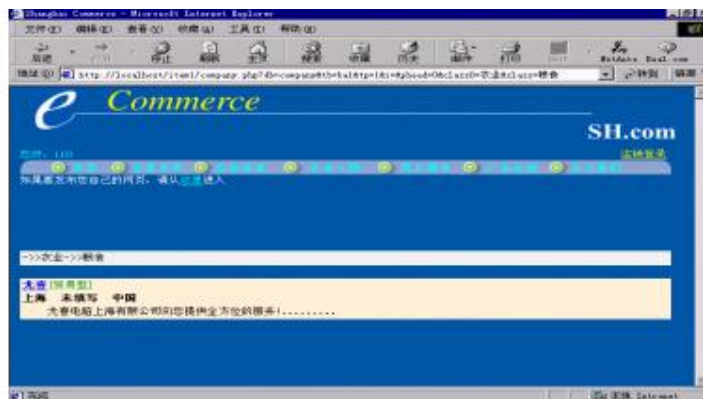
Shanghai Commerce - Microsoft Internet Explorer

文件(F) 编辑(E) 查看(V) 收藏(A) 工具(T) 帮助(H)

后退 前进 停止 刷新 主页 搜索 收藏 历史 邮件 打印 编辑

地址(D) http://localhost/item1/company.php?id=company&tb=txl&tp=1&t=&pbcod=0&class0=农业&class=粮食

转到 链接

e Commerce

SH.com

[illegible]

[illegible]

如果要发布您自己的网页，请从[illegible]进入

-->>农业-->>粮食

大青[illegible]

上海 未填写 中国

大青电脑上海有限公司向您提供全方位的服务！........

完成

本地 Intranet